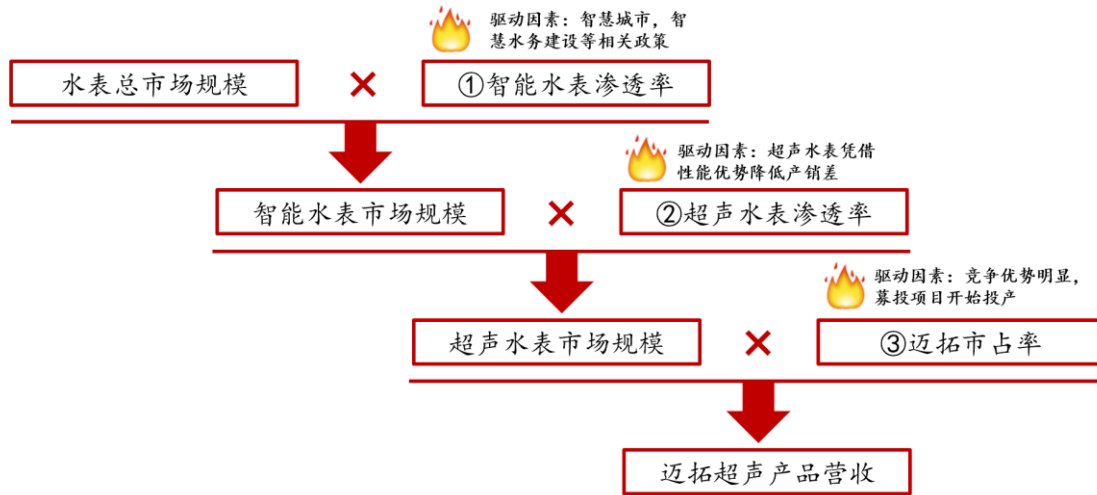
驱动因素：智慧城市，智慧水务建设等相关政策

水表总市场规模 × ①智能水表渗透率

驱动因素：超声水表凭借性能优势降低产销差

智能水表市场规模 × ②超声水表渗透率

驱动因素：竞争优势明显，募投项目开始投产

超声水表市场规模 × ③迈拓市占率

迈拓超声产品营收